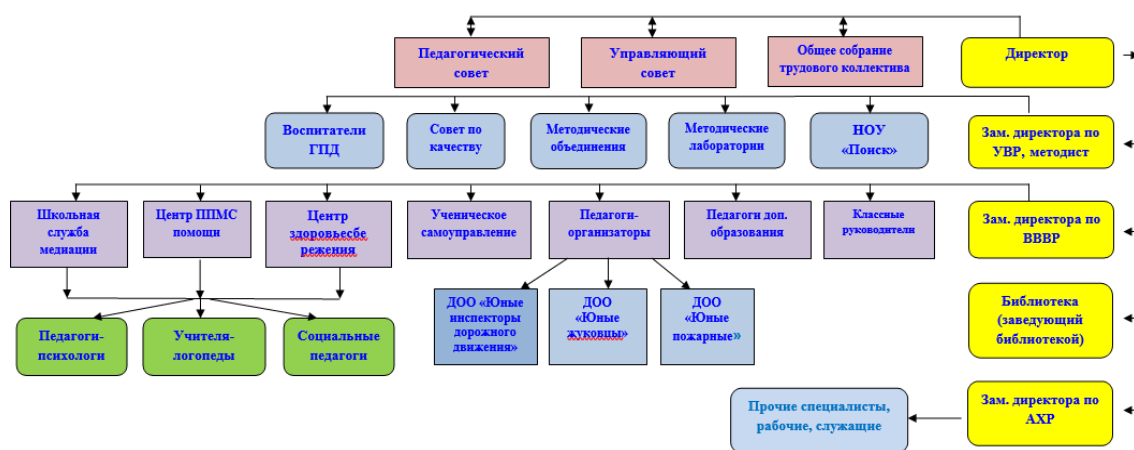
Педагогический совет

Управляющий совет

Общее собрание трудового коллектива

Директор

Воспитатели ГПД

Совет по качеству

Методические объединения

Методические лаборатории

НОУ «Поиск»

Зам. директора по УВР, методист

Школьная служба медиации

Центр ППМС помощи

Центр здоровьесбе режения

Ученическое самоуправление

Педагоги-организаторы

Педагоги доп. образования

Классные руководители

Зам. директора по ВВВР

Педагоги-психологи

Учителя-логопеды

Социальные педагоги

ДОО «Юные инспекторы дорожного движения»

ДОО «Юные жуковцы»

ДОО «Юные пожарные»

Библиотека (заведующий библиотекой)

Прочие специалисты, рабочие, служащие

Зам. директора по АХР